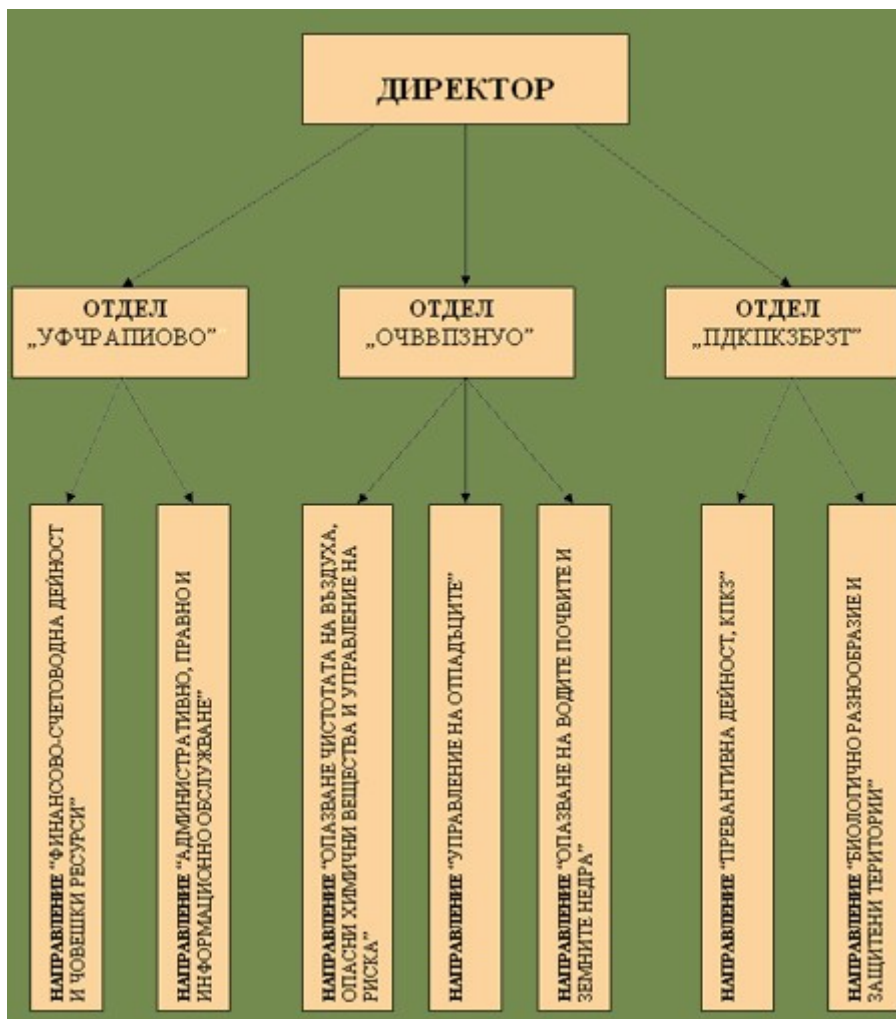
ДИРЕКТОР

ОТДЕЛ „УФЧРАПИОВО"

ОТДЕЛ „ОЧВВПЗНУО"

ОТДЕЛ „ПДКПКЗБРЗТ"

НАПРАВЛЕНИЕ "ФИНАНСОВО-СЧЕТОВОДНА ДЕЙНОСТ И ЧОВЕШКИ РЕСУРСИ"

НАПРАВЛЕНИЕ "АДМИНИСТРАТИВНО, ПРАВНО И ИНФОРМАЦИОННО ОБСЛУЖВАНЕ"

НАПРАВЛЕНИЕ "ОПАЗВАНЕ ЧИСТОТАТА НА ВЪЗДУХА, ОПАСНИ ХИМИЧНИ ВЕЩЕСТВА И УПРАВЛЕНИЕ НА РИСКА"

НАПРАВЛЕНИЕ "УПРАВЛЕНИЕ НА ОТПАДЪЦИТЕ"

НАПРАВЛЕНИЕ "ОПАЗВАНЕ НА ВОДИТЕ ПОЧВИТЕ И ЗЕМНИТЕ НЕДРА"

НАПРАВЛЕНИЕ "ПРЕВАНТИВНА ДЕЙНОСТ, КПКЗ"

НАПРАВЛЕНИЕ "БИОЛОГИЧНО РАЗНООБРАЗИЕ И ЗАЩИТЕНИ ТЕРИТОРИИ"